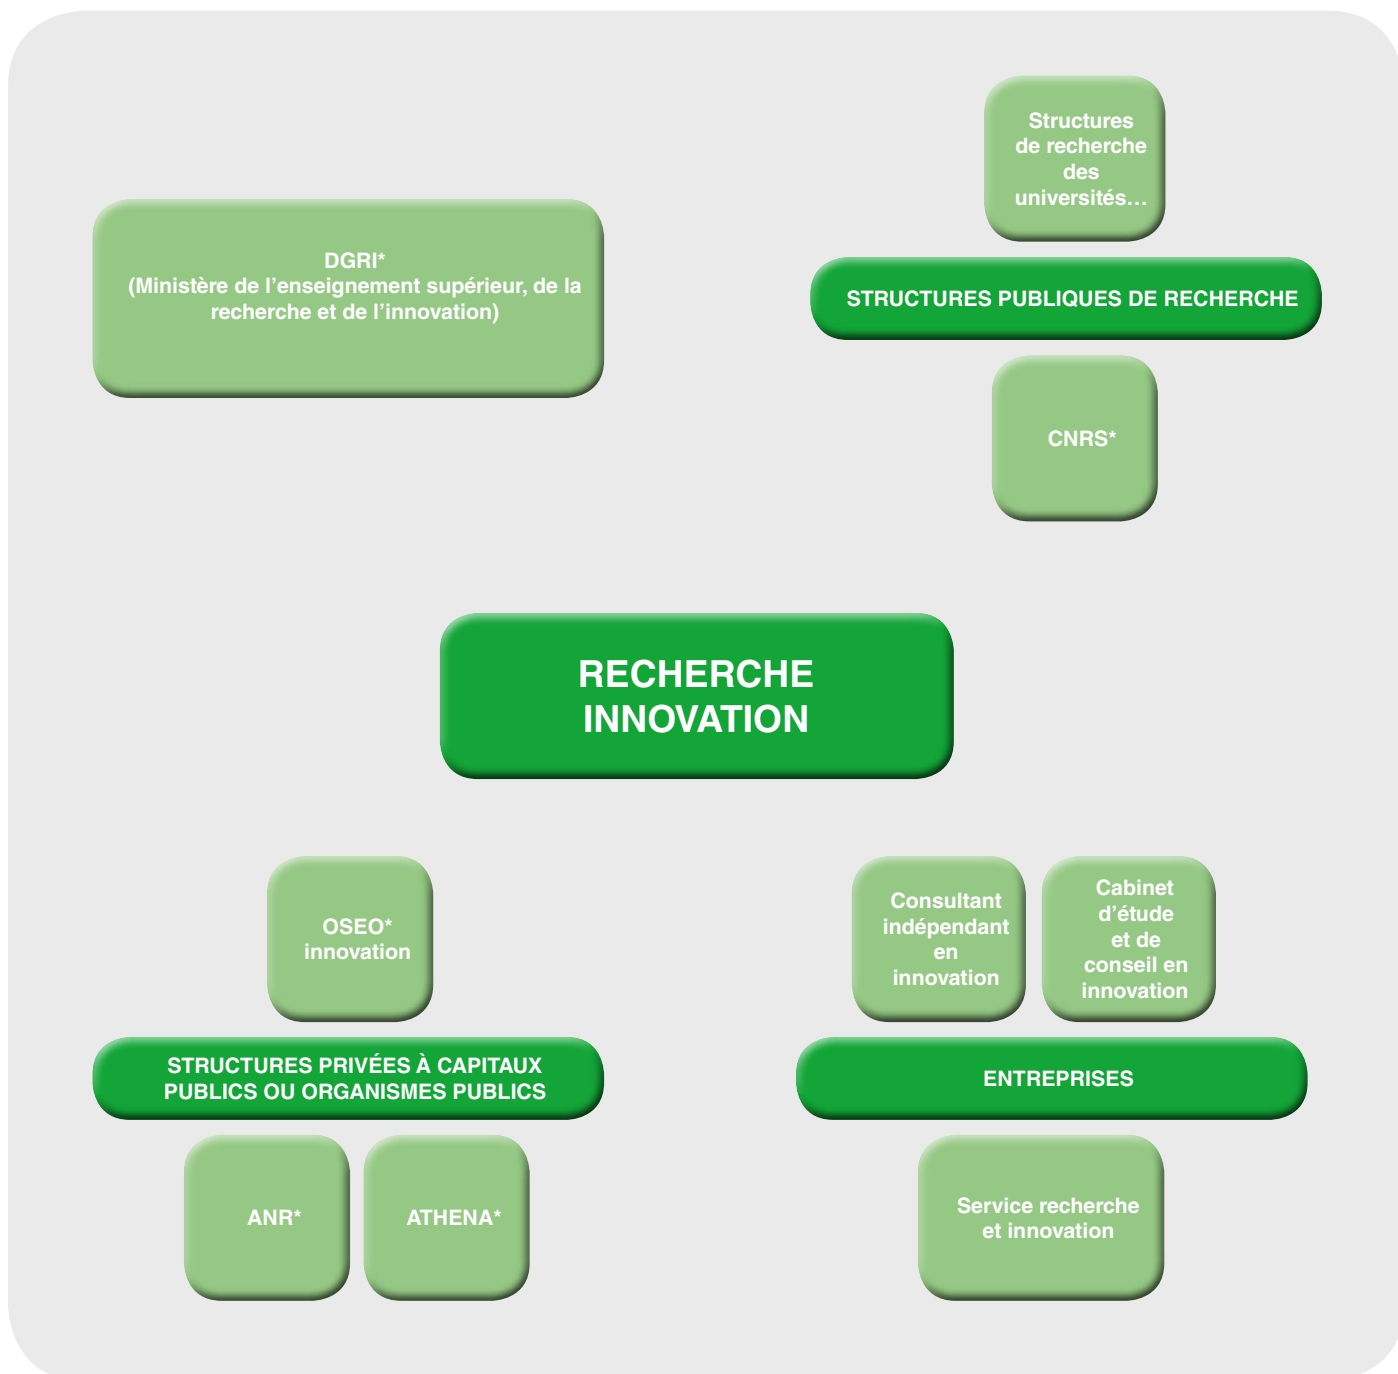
DGRI*
(Ministère de l’enseignement supérieur, de la recherche et de l’innovation)

Structures de recherche des universités…

STRUCTURES PUBLIQUES DE RECHERCHE

CNRS*

RECHERCHE
INNOVATION

OSEO* innovation

STRUCTURES PRIVÉES À CAPITAUX PUBLICS OU ORGANISMES PUBLICS

ANR*

ATHENA*

Consultant indépendant en innovation

Cabinet d’étude et de conseil en innovation

ENTREPRISES

Service recherche et innovation